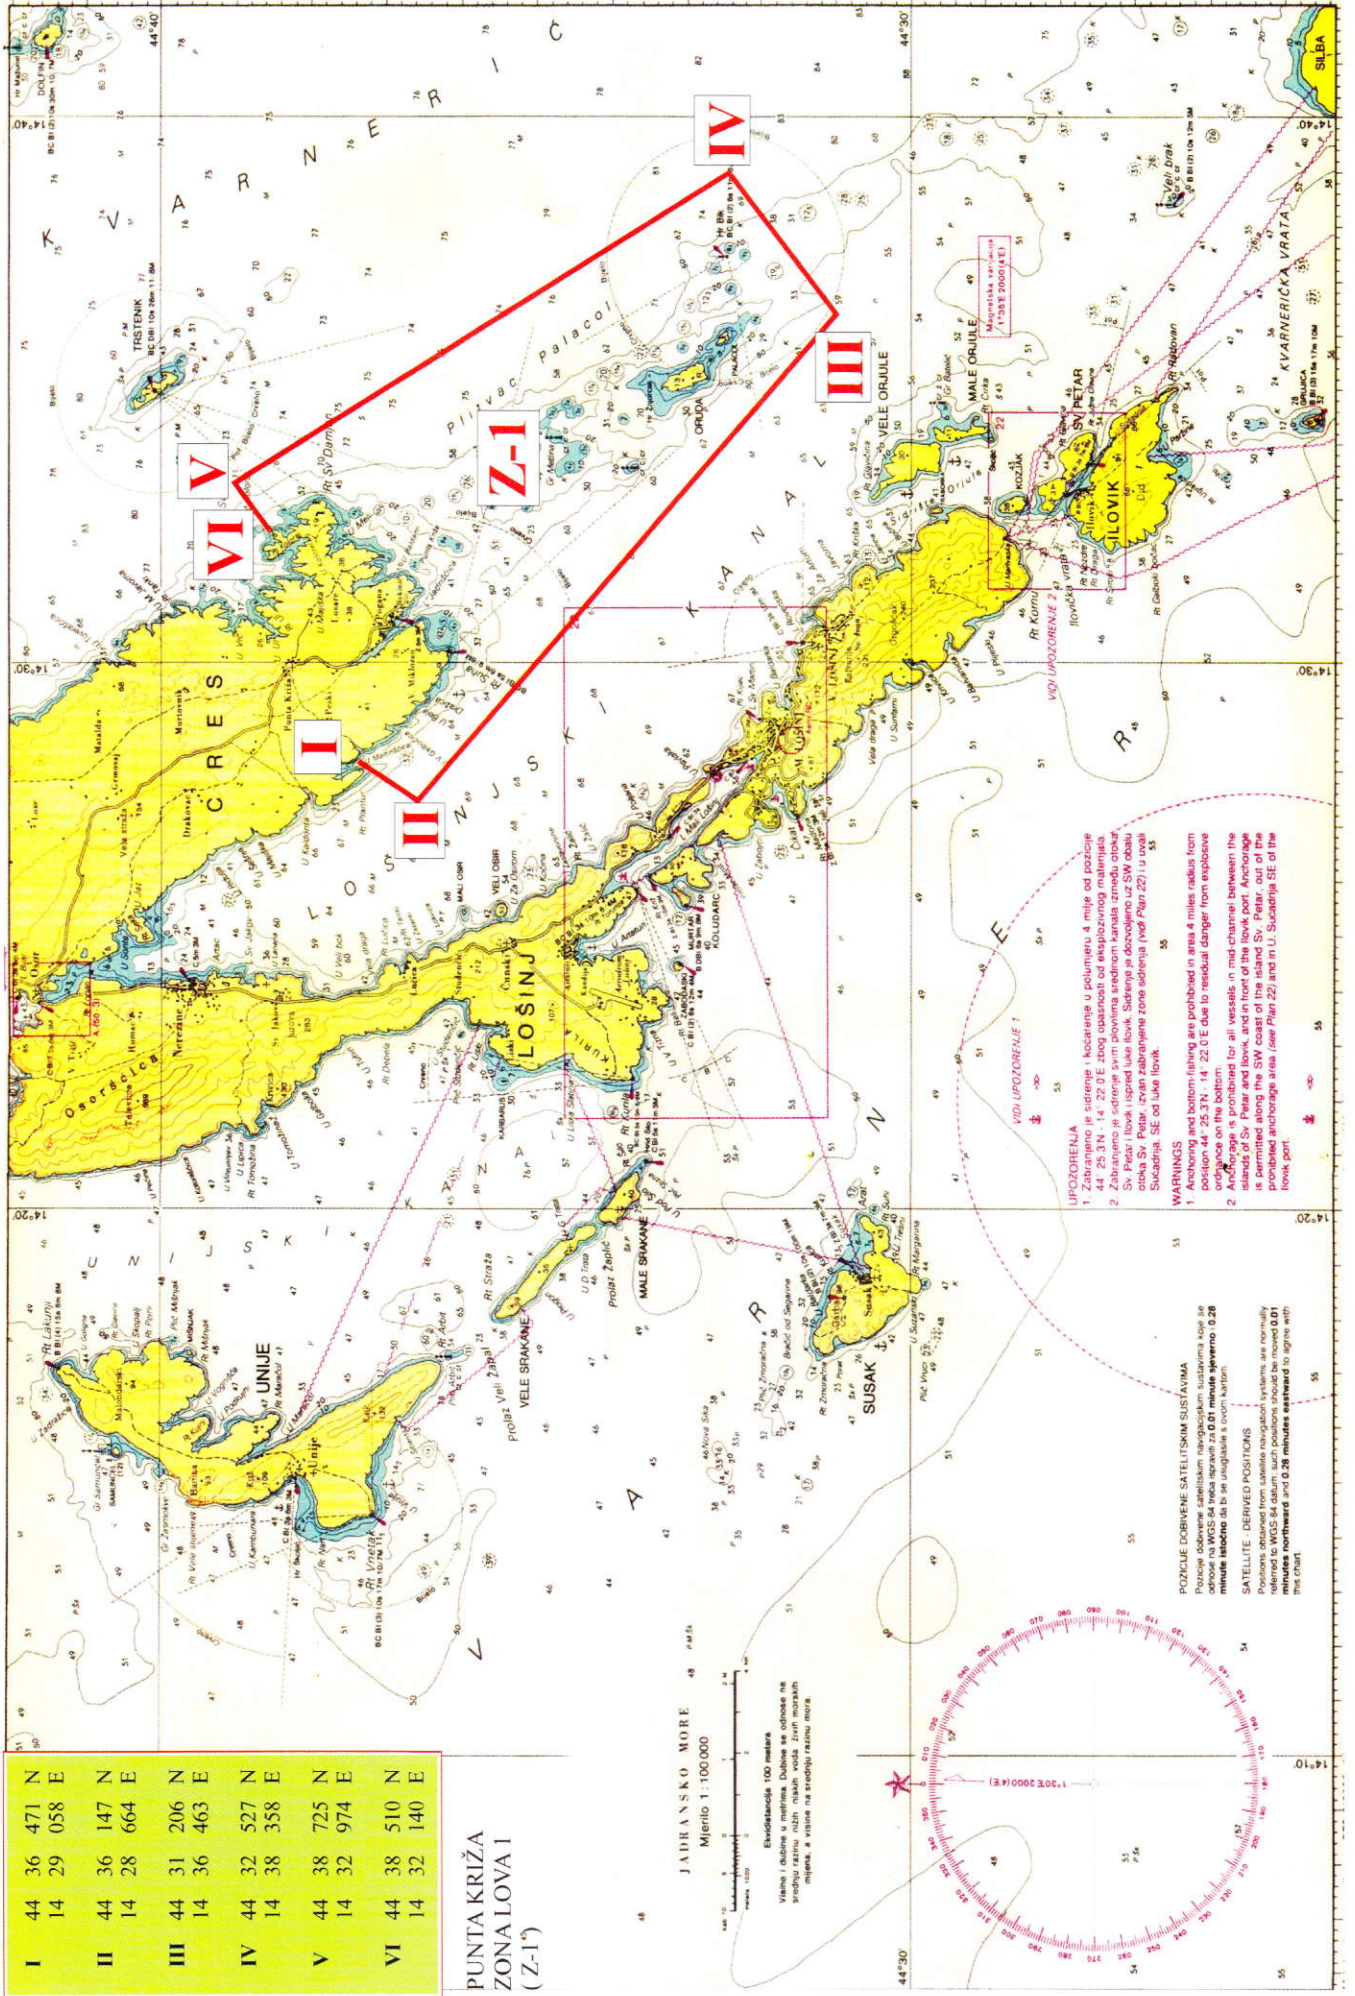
I 44 36 471 N
14 29 058 E

II 44 36 147 N
14 28 664 E

III 44 31 206 N
14 36 463 E

IV 44 32 527 N
14 38 358 E

V 44 38 725 N
14 32 974 E

VI 44 38 510 N
14 32 140 E

PUNTA KRIŽA
ZONA LOVA 1
(Z-1)

I
II
III
IV
V
VI
Z-1

K V A R N E R I C

C R E S

L O Š I N J S K I K A N A L

U N I J S K I K A N A L

K V A R N E R I Č K A V R A T A

LOŠINJ
UNIJE
SUSAK
ILOVIK
SV. PETAR
VELE ORJULE
MALE ORJULE
VELE SRAKANE
MALE SRAKANE
TRSTENIK
ORUDA
PALACOL
SILBA
KOLUDARC
MURTAR
VELI OBIR
MALI OBIR
Osoršćica
Nerezine
Punta Križa
Pličina Palacol

UPOZORENJA
1. Zabranjeno je sidrenje i kočarenje u polumjeru 4 milje od pozicije 44° 25,3'N - 14° 22,0'E zbog opasnosti od eksplozivnog materijala.
2. Zabranjeno je sidrenje svim plovilima sredinom kanala između otoka Sv. Petar i Ilovik i ispred luke Ilovik. Sidrenje je dozvoljeno uz SW obalu otoka Sv. Petar, izvan zabranjene zone sidrenja (vidi Plan 22) i u uvali Sučadnja, SE od luke Ilovik.

WARNINGS
1. Anchoring and bottom-fishing are prohibited in area 4 miles radius from position 44° 25,3'N - 14° 22,0'E due to residual danger from explosive ordnance on the bottom.
2. Anchoring is prohibited for all vessels in mid-channel between the islands of Sv. Petar and Ilovik, and in front of the Ilovik port. Anchorage is permitted along the SW coast of the island Sv. Petar, out of the prohibited anchorage area (see Plan 22) and in U. Sučadnja SE of the Ilovik port.

VIDI UPOZORENJE 1
VIDI UPOZORENJE 2

POZICIJE DOBIVENE SATELITSKIM SUSTAVIMA
Pozicije dobivene satelitskim navigacijskim sustavima koje se odnose na WGS-84 treba ispraviti za 0.01 minute sjeverno i 0.28 minute istočno da bi se usuglasile s ovom kartom.

SATELLITE - DERIVED POSITIONS
Positions obtained from satellite navigation systems are normally referred to WGS-84 datum; such positions should be moved 0.01 minutes northward and 0.28 minutes eastward to agree with this chart.

Magnetska varijacija 1°35'E 2000 (4'E)

1°30'E 2000 (4'E)

JADRANSKO MORE
Mjerilo 1:100 000
Ekvidistancija 100 metara
Visine i dubine u metrima. Dubine se odnose na srednju razinu nižih niskih voda živih morskih mijena, a visine na srednju razinu mora.

44°40'
44°30'
14°20'
14°30'
14°40'
14°10'